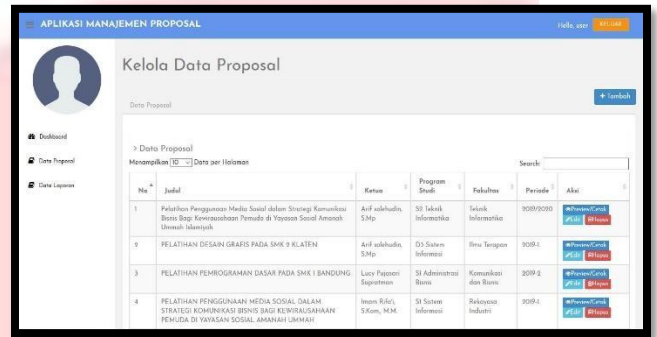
APLIKASI MANAJEMEN PROPOSAL

Hello, user KELUAR

Dashboard

Data Proposal

Data Laporan

Kelola Data Proposal

Data Proposal

+ Tambah

> Data Proposal

Menampilkan 10 Data per Halaman

Search:

| No | Judul | Ketua | Program Studi | Fakultas | Periode | Aksi |
|---|---|---|---|---|---|---|
| 1 | Pelatihan Penggunaan Media Sosial dalam Strategi Komunikasi Bisnis Bagi Kewirausahaan Pemuda di Yayasan Sosial Amanah Ummah Islamiyah | Arif solehudin, S.Mp | S1 Teknik Informatika | Teknik Informatika | 2019/2020 | Preview/Cetak Edit Hapus |
| 2 | PELATIHAN DESAIN GRAFIS PADA SMK 2 KLATEN | Arif solehudin, S.Mp | D3 Sistem Informasi | Ilmu Terapan | 2019-1 | Preview/Cetak Edit Hapus |
| 3 | PELATIHAN PEMROGRAMAN DASAR PADA SMK 1 BANDUNG | Lucy Pujasari Supratman | S1 Administrasi Bisnis | Komunikasi dan Bisnis | 2019-2 | Preview/Cetak Edit Hapus |
| 4 | PELATIHAN PENGGUNAAN MEDIA SOSIAL DALAM STRATEGI KOMUNIKASI BISNIS BAGI KEWIRAUSAHAAN PEMUDA DI YAYASAN SOSIAL AMANAH UMMAH | Imam Rifa'i, S.Kom, M.M. | S1 Sistem Informasi | Rekayasa Industri | 2019-1 | Preview/Cetak Edit Hapus |